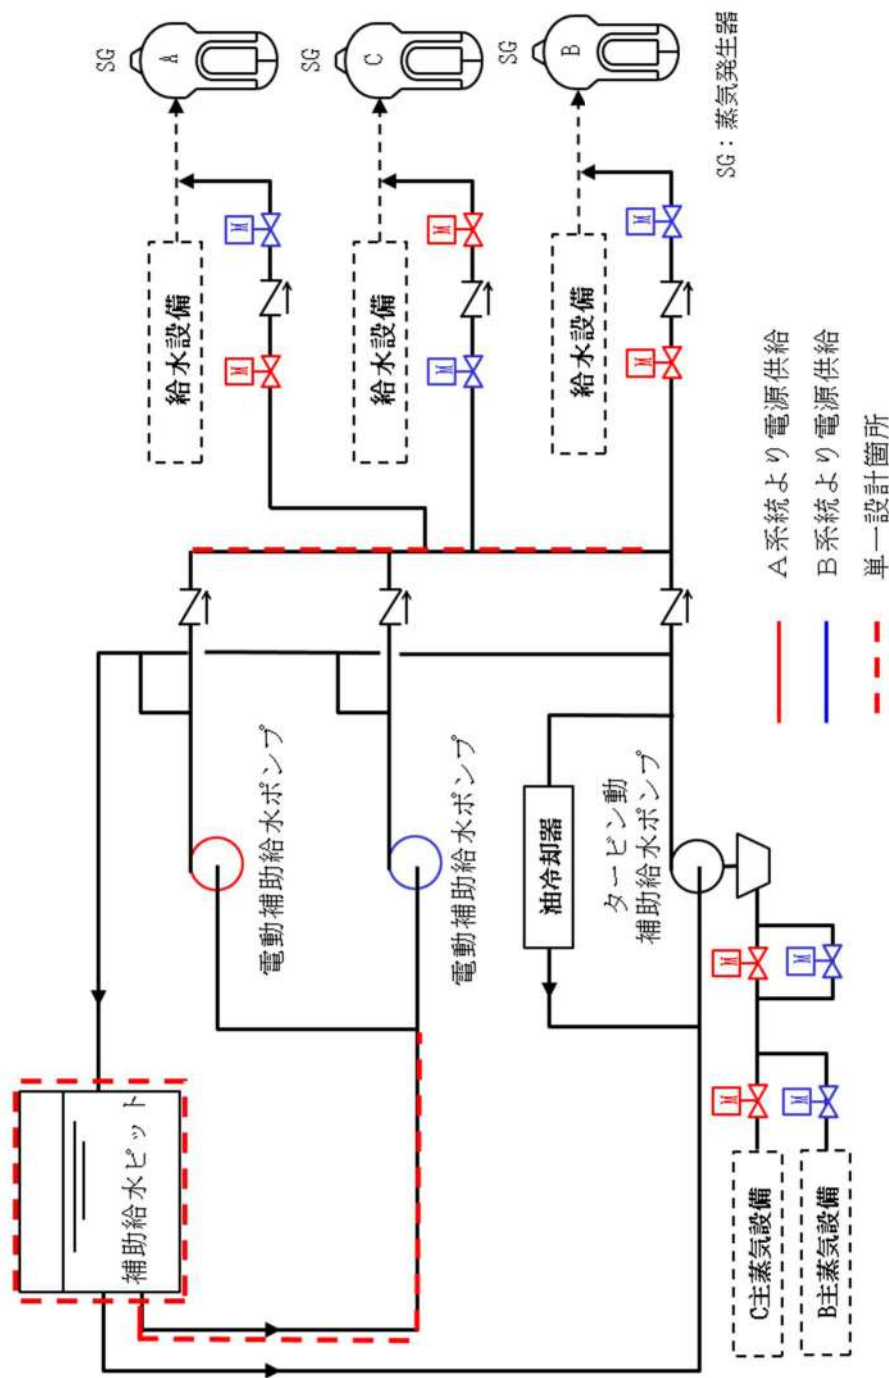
SG
A
SG
C
SG
B
SG：蒸気発生器

給水設備
M
M
給水設備
M
M
給水設備
M
M

電動補助給水ポンプ
電動補助給水ポンプ
油冷却器
タービン動
補助給水ポンプ
補助給水ピット

M
M
M
M
C主蒸気設備
B主蒸気設備

A系統より電源供給
B系統より電源供給
単一設計箇所